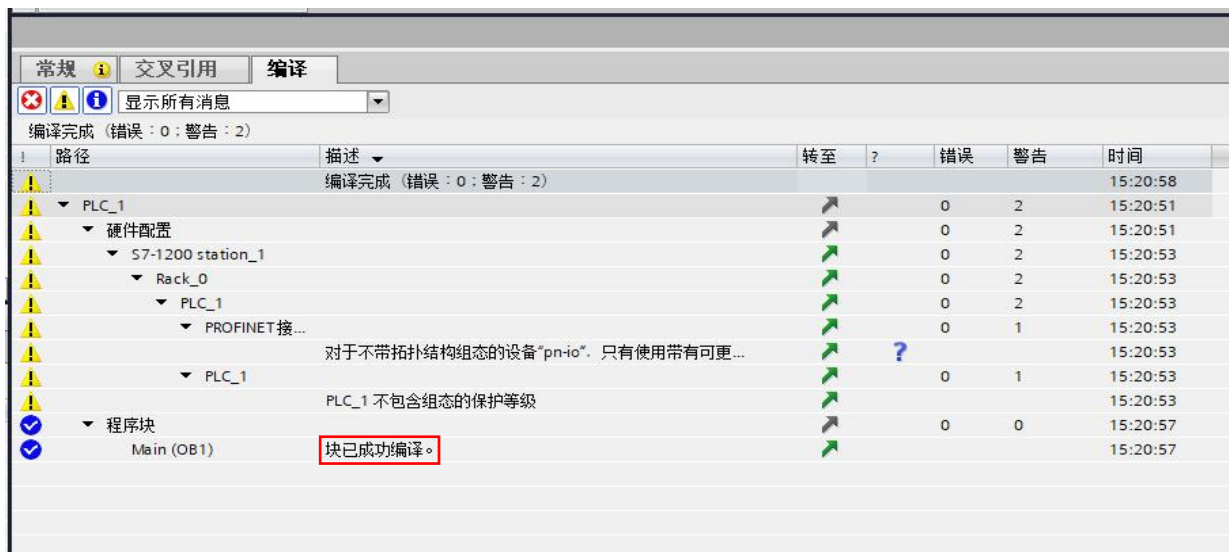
常规 交叉引用 编译

显示所有消息

编译完成（错误：0；警告：2）

| ! | 路径 | 描述 | 转至 | ? | 错误 | 警告 | 时间 |
|---|---|---|---|---|---|---|---|
| | | 编译完成（错误：0；警告：2） | | | | | 15:20:58 |
| | ▼ PLC_1 | | | | 0 | 2 | 15:20:51 |
| | ▼ 硬件配置 | | | | 0 | 2 | 15:20:51 |
| | ▼ S7-1200 station_1 | | | | 0 | 2 | 15:20:53 |
| | ▼ Rack_0 | | | | 0 | 2 | 15:20:53 |
| | ▼ PLC_1 | | | | 0 | 2 | 15:20:53 |
| | ▼ PROFINET接... | | | | 0 | 1 | 15:20:53 |
| | | 对于不带拓扑结构组态的设备"pn-io"，只有使用带有可更... | | ? | | | 15:20:53 |
| | ▼ PLC_1 | | | | 0 | 1 | 15:20:53 |
| | | PLC_1 不包含组态的保护等级 | | | | | 15:20:53 |
| | ▼ 程序块 | | | | 0 | 0 | 15:20:57 |
| | Main (OB1) | 块已成功编译。 | | | | | 15:20:57 |